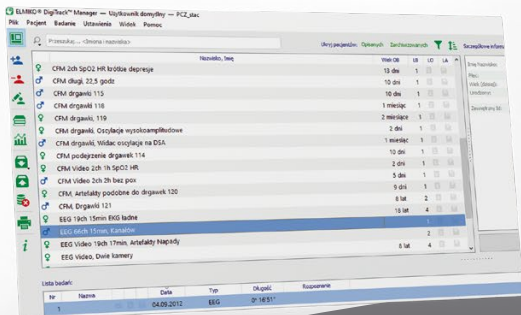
ELMIKO® DigiTrack™ Manager — Użytkownik domyślny — PCZ_stac

Plik Pacjent Badanie Ustawienia Widok Pomoc

Przeszukaj... <Imiona i nazwisko>

Ukryj pacjentów Opisanych Zarchiwizowanych Szczegółowe inform

| | Nazwisko, Imię | Wiek OB | LB | LO | LA |
|---|---|---|---|---|---|
| ♀ | CFM 2ch SpO2 HR krótkie depresje | 13 dni | 1 | | |
| ♀ | CFM długi, 22,5 godz | 10 dni | 1 | | |
| ♂ | CFM drgawki 115 | 10 dni | 1 | | |
| ♀ | CFM drgawki 118 | 1 miesiąc | 1 | | |
| ♀ | CFM drgawki, 119 | 2 miesiące | 1 | | |
| ♀ | CFM drgawki, Oscylacje wysokoamplitudowe | 3 dni | 1 | | |
| ♂ | CFM drgawki, Widać oscylacje na DSA | 1 miesiąc | 1 | | |
| ♀ | CFM podejrzenie drgawek 114 | 10 dni | 1 | | |
| ♀ | CFM Video 2ch 1h SpO2 HR | 2 dni | 1 | | |
| ♂ | CFM Video 2ch 2h bez pox | 5 dni | 1 | | |
| ♀ | CFM, Artefakty podobne do drgawek 120 | 9 dni | 1 | | |
| ♂ | CFM, Drgawki 121 | 8 lat | 2 | | |
| ♀ | EEG 19ch 15min EKG ładne | 18 lat | 4 | | |
| ♂ | EEG 64ch 15min, Kanałów | | | | |
| ♀ | EEG Video 19ch 17min, Artefakty Napady | 6 lat | 4 | | |
| ♀ | EEG Video, Dwie kamery | | | | |

Imię Nazwisko
Płeć
Wiek (Wiek)
Urodzony
Zmodyfikowany

Lista badań:

| Nr | Nazwa | Data | Typ | Długość | Rozpoznanie |
|---|---|---|---|---|---|
| 1 | | 04.09.2012 | EEG | 0° 16'51" | |